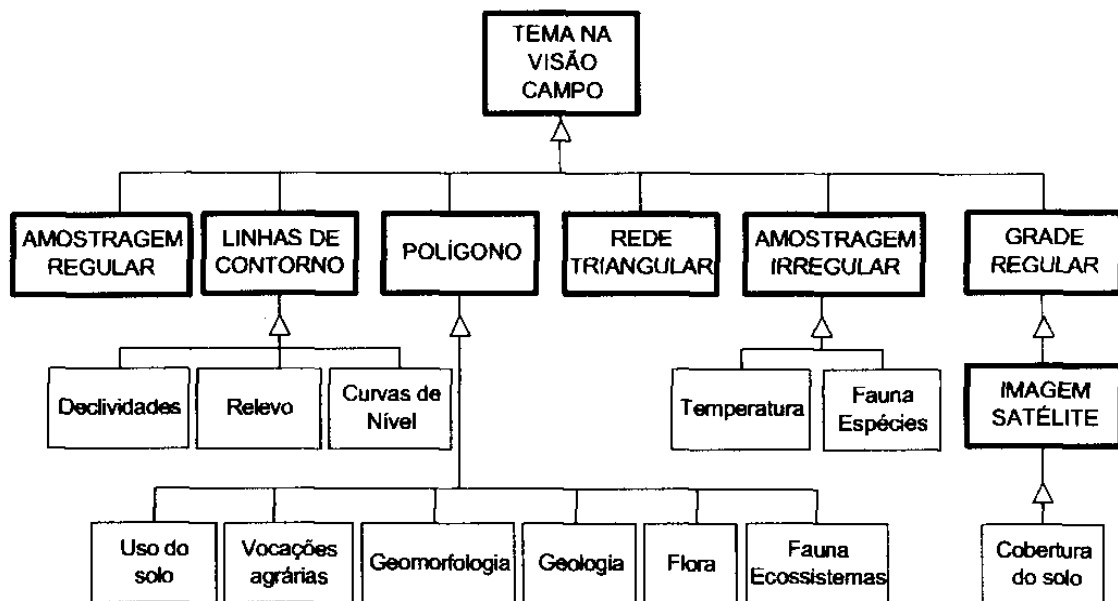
TEMA NA VISÃO CAMPO

AMOSTRAGEM REGULAR

LINHAS DE CONTORNO

POLÍGONO

REDE TRIANGULAR

AMOSTRAGEM IRREGULAR

GRADE REGULAR

Declividades

Relevo

Curvas de Nível

Temperatura

Fauna Espécies

IMAGEM SATÉLITE

Uso do solo

Vocações agrárias

Geomorfologia

Geologia

Flora

Fauna Ecossistemas

Cobertura do solo